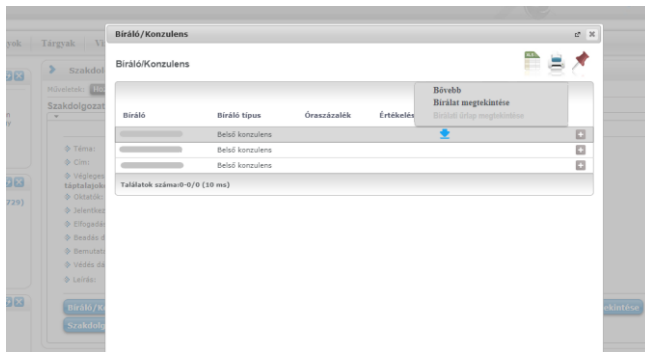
Bíráló/Konzulens

Bíráló/Konzulens

Bővebb
Bírálat megtekintése
Bírálói űrlap megtekintése

| Bíráló | Bíráló típus | Óraszázalék | Értékelés |
|---|---|---|---|
| | Belső konzulens | | |
| | Belső konzulens | | |
| | Belső konzulens | | |

Találatok száma:0-0/0 (10 ms)

ysk Tárgyak Vi

Szakdol

Műveletek:

Szakdolgozat

Téma:
Cím:
Végleges
táptalajok
Oktató:
Jelentke
Elfogadó
Beadás d
Bemutat
Védés da
Leírás:

Bíráló/K
Szakdolg

ekintése